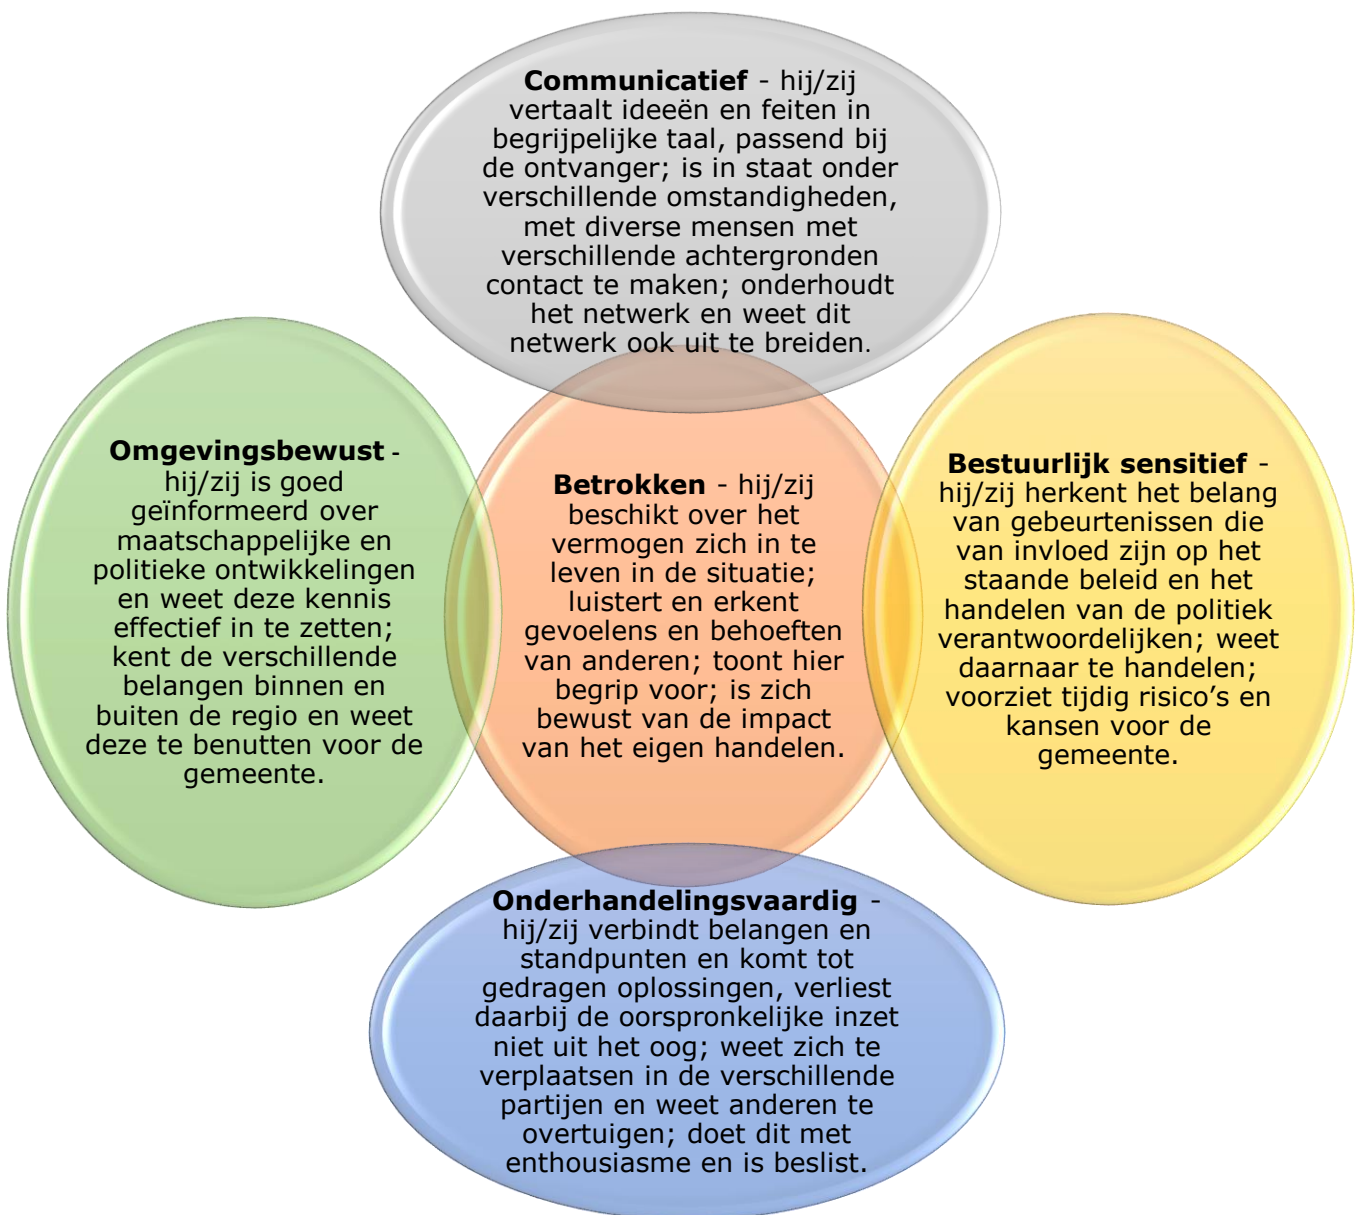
**Communicatief** - hij/zij vertaalt ideeën en feiten in begrijpelijke taal, passend bij de ontvanger; is in staat onder verschillende omstandigheden, met diverse mensen met verschillende achtergronden contact te maken; onderhoudt het netwerk en weet dit netwerk ook uit te breiden.

**Omgevingsbewust** - hij/zij is goed geïnformeerd over maatschappelijke en politieke ontwikkelingen en weet deze kennis effectief in te zetten; kent de verschillende belangen binnen en buiten de regio en weet deze te benutten voor de gemeente.

**Betrokken** - hij/zij beschikt over het vermogen zich in te leven in de situatie; luistert en erkent gevoelens en behoeften van anderen; toont hier begrip voor; is zich bewust van de impact van het eigen handelen.

**Bestuurlijk sensitief** - hij/zij herkent het belang van gebeurtenissen die van invloed zijn op het staande beleid en het handelen van de politiek verantwoordelijken; weet daarnaar te handelen; voorziet tijdig risico's en kansen voor de gemeente.

**Onderhandelingsvaardig** - hij/zij verbindt belangen en standpunten en komt tot gedragen oplossingen, verliest daarbij de oorspronkelijke inzet niet uit het oog; weet zich te verplaatsen in de verschillende partijen en weet anderen te overtuigen; doet dit met enthousiasme en is beslist.